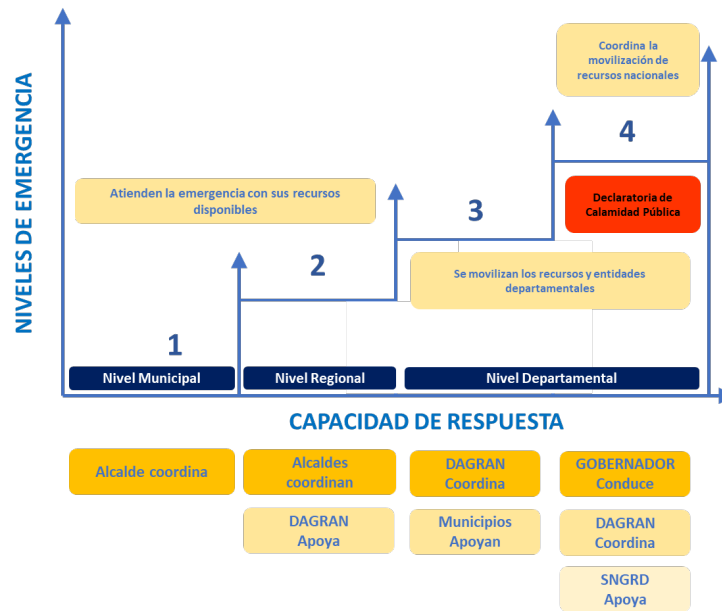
NIVELES DE EMERGENCIA

Coordina la movilización de recursos nacionales

4

Atienden la emergencia con sus recursos disponibles

3

Declaratoria de Calamidad Pública

2

Se movilizan los recursos y entidades departamentales

1

Nivel Municipal

Nivel Regional

Nivel Departamental

CAPACIDAD DE RESPUESTA

Alcalde coordina

Alcaldes coordinan

DAGRAN Coordina

GOBERNADOR Conduce

DAGRAN Apoya

Municipios Apoyan

DAGRAN Coordina

SNGRD Apoya